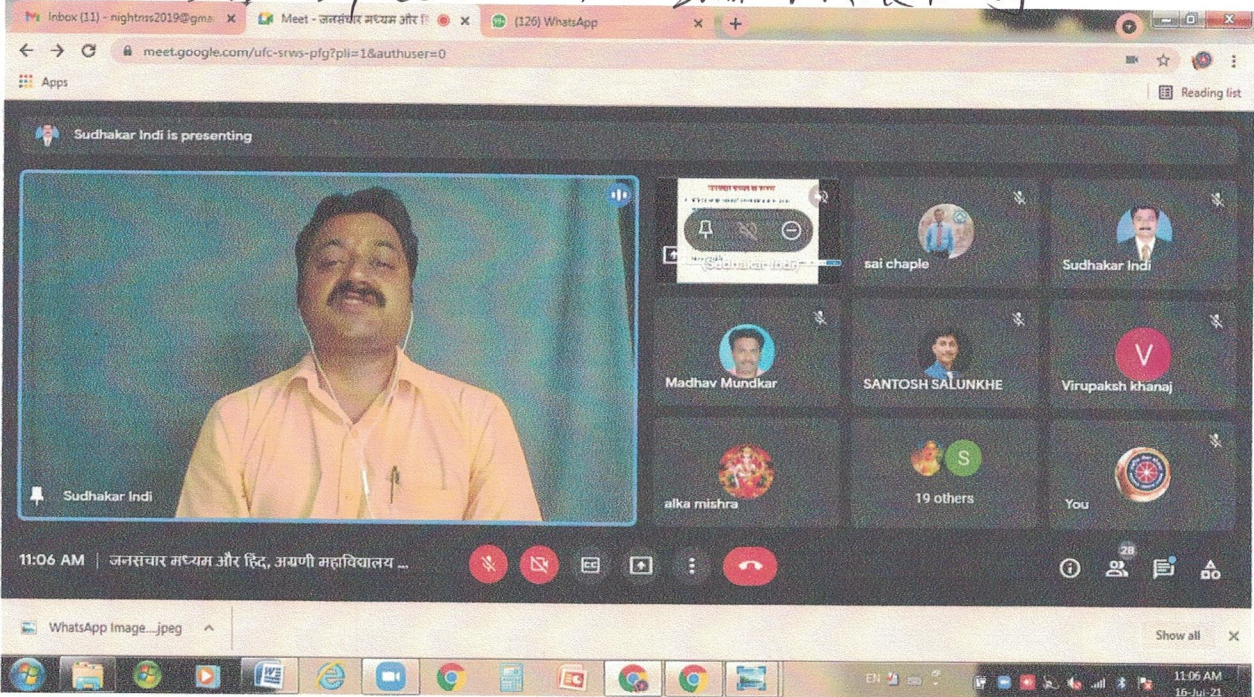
Inbox (11) - nightnss2019@gma ×
Meet - जनसंचार मध्यम और हि ×
(126) WhatsApp ×
meet.google.com/ufc-srws-pfg?pli=1&authuser=0
Apps
Reading list
Sudhakar Indi is presenting
Sudhakar Indi
Sudhakar Indi
sai chaple
Sudhakar Indi
Madhav Mundkar
SANTOSH SALUNKHE
V
Virupaksh khanaj
alka mishra
S
19 others
You
11:06 AM | जनसंचार मध्यम और हिंद, अग्रणी महाविद्यालय ...
28
WhatsApp Image....jpeg
Show all
EN
11:06 AM
16-Jul-21